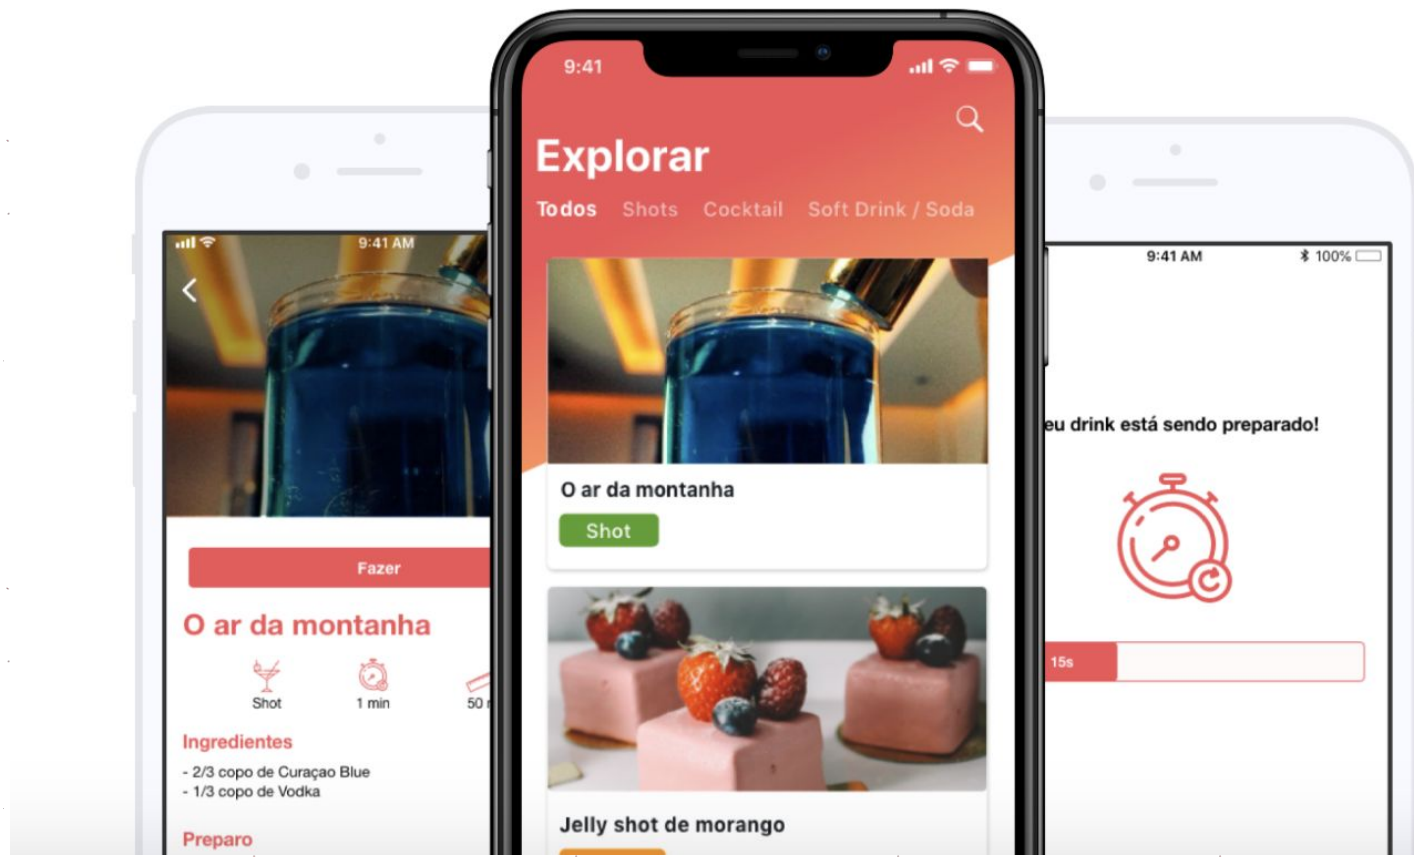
9:41 AM

Fazer

O ar da montanha

Shot

1 min

50 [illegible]

Ingredientes

- 2/3 copo de Curaçao Blue
- 1/3 copo de Vodka

Preparo

9:41

Explorar

Todos Shots Cocktail Soft Drink / Soda

O ar da montanha

Shot

Jelly shot de morango

9:41 AM

100%

eu drink está sendo preparado!

15s